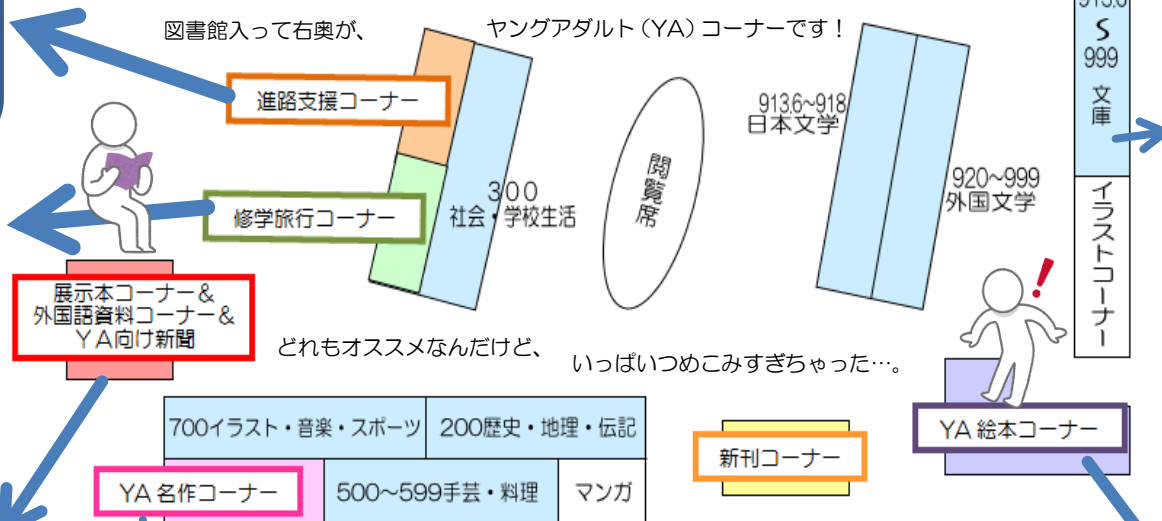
図書館入って右奥が、

ヤングアダルト（YA）コーナーです！

進路支援コーナー

修学旅行コーナー

300
社会・学校生活

閲覧席

913.6~918
日本文学

920~999
外国文学

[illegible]
S
999
文庫

イラストコーナー

展示本コーナー＆
外国語資料コーナー＆
ＹＡ向け新聞

どれもオススメなんだけど、

いっぱいつめこみすぎちゃった…。

700イラスト・音楽・スポーツ

200歴史・地理・伝記

YA 名作コーナー

500~599手芸・料理

マンガ

新刊コーナー

YA 絵本コーナー